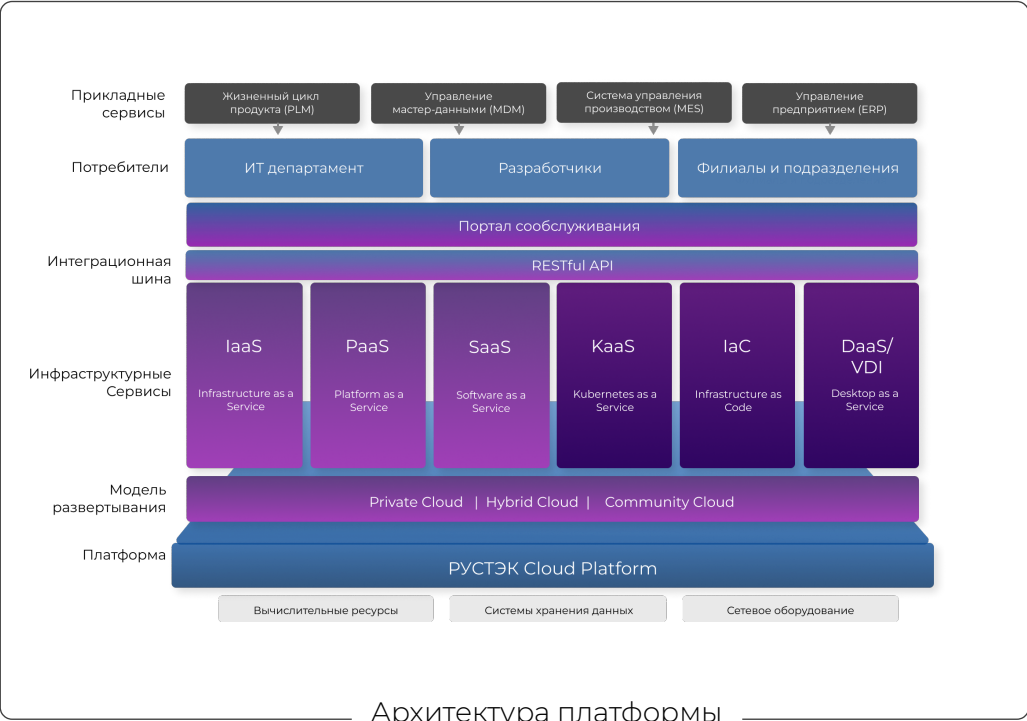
Прикладные сервисы

Жизненный цикл продукта (PLM)

Управление мастер-данными (MDM)

Система управления производством (MES)

Управление предприятием (ERP)

Потребители

ИТ департамент

Разработчики

Филиалы и подразделения

Портал сообслуживания

Интеграционная шина

RESTful API

Инфраструктурные Сервисы

IaaS
Infrastructure as a Service

PaaS
Platform as a Service

SaaS
Software as a Service

KaaS
Kubernetes as a Service

IaC
Infrastructure as Code

DaaS/ VDI
Desktop as a Service

Модель развертывания

Private Cloud | Hybrid Cloud | Community Cloud

Платформа

РУСТЭК Cloud Platform

Вычислительные ресурсы

Системы хранения данных

Сетевое оборудование

Архитектура платформы